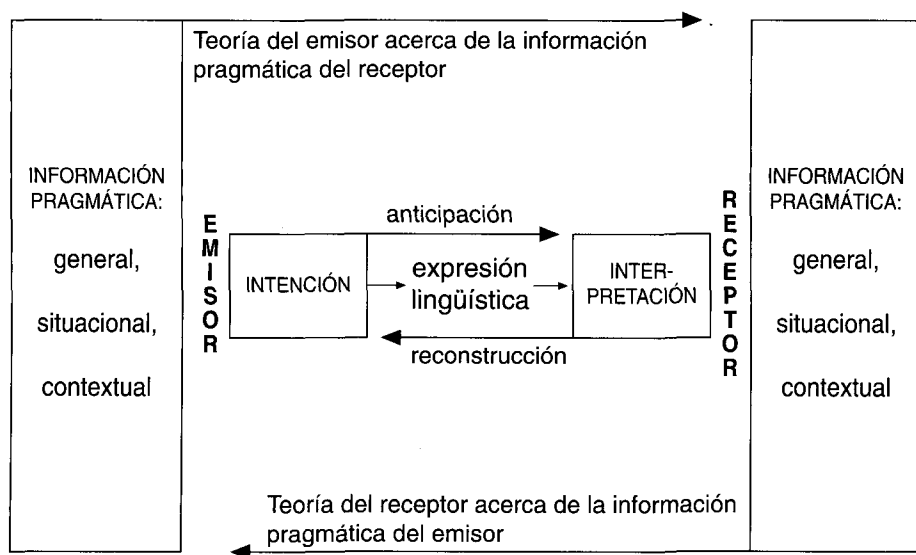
Teoría del emisor acerca de la información pragmática del receptor

INFORMACIÓN PRAGMÁTICA:

general,

situacional,

contextual

EMISOR

anticipación

INTENCIÓN

expresión lingüística

INTER-PRETACIÓN

reconstrucción

RECEPTOR

INFORMACIÓN PRAGMÁTICA:

general,

situacional,

contextual

Teoría del receptor acerca de la información pragmática del emisor